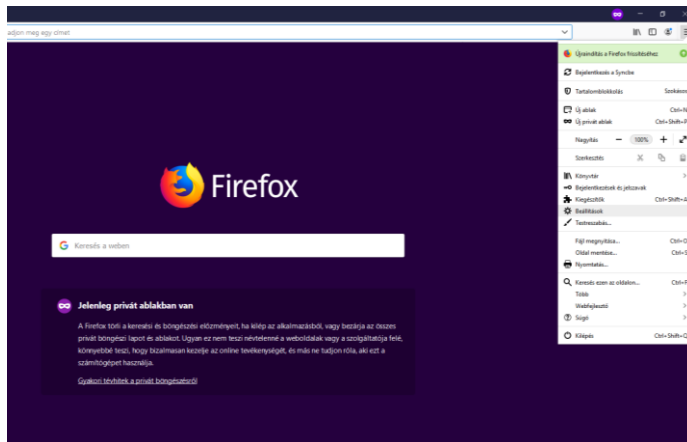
adjon meg egy címet

Firefox

Keresés a weben

Jelenleg privát ablakban van

A Firefox törli a keresési és böngészési előzményeit, ha kilép az alkalmazásból, vagy bezárja az összes privát böngészi lapot és ablakot. Ugyan ez nem teszi névtelenné a weboldalak vagy a szolgáltatója felé, könnyebbé teszi, hogy bizalmasan kezelje az online tevékenységeit, és más ne tudjon róla, aki ezt a számítógépet használja.

Gyakori tévhitek a privát böngészésről

Újraindítás a Firefox frissítéséhez

Bejelentkezés a Syncbe

Tartalomblokkolás Szokásos

Új ablak Ctrl+N

Új privát ablak Ctrl+Shift+P

Nagyítás − 100% +

Szerkesztés

Könyvtár

Bejelentkezések és jelszavak

Kiegészítők Ctrl+Shift+A

Beállítások

Testreszabás...

Fájl megnyitása... Ctrl+O

Oldal mentése... Ctrl+S

Nyomtatás...

Keresés ezen az oldalon... Ctrl+F

Több

Webfejlesztő

Súgó

Kilépés Ctrl+Shift+Q